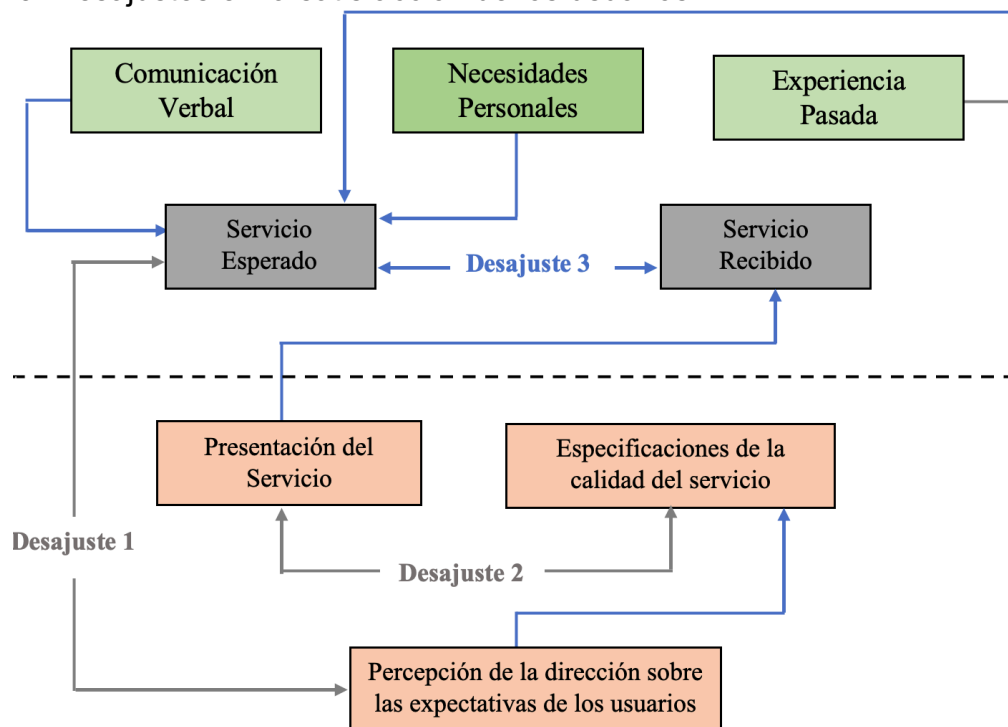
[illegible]

Comunicación Verbal

Necesidades Personales

Experiencia Pasada

Servicio Esperado

Desajuste 3

Servicio Recibido

Presentación del Servicio

Especificaciones de la calidad del servicio

Desajuste 1

Desajuste 2

Percepción de la dirección sobre las expectativas de los usuarios